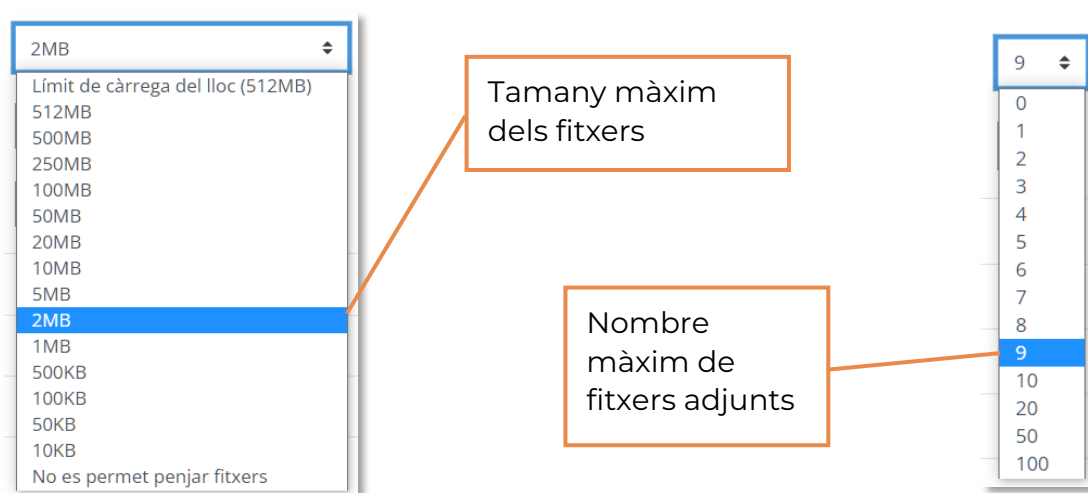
2MB

Límit de càrrega del lloc (512MB)
512MB
500MB
250MB
100MB
50MB
20MB
10MB
5MB
2MB
1MB
500KB
100KB
50KB
10KB
No es permet penjar fitxers

Tamany màxim dels fitxers

9

0
1
2
3
4
5
6
7
8
9
10
20
50
100

Nombre màxim de fitxers adjunts